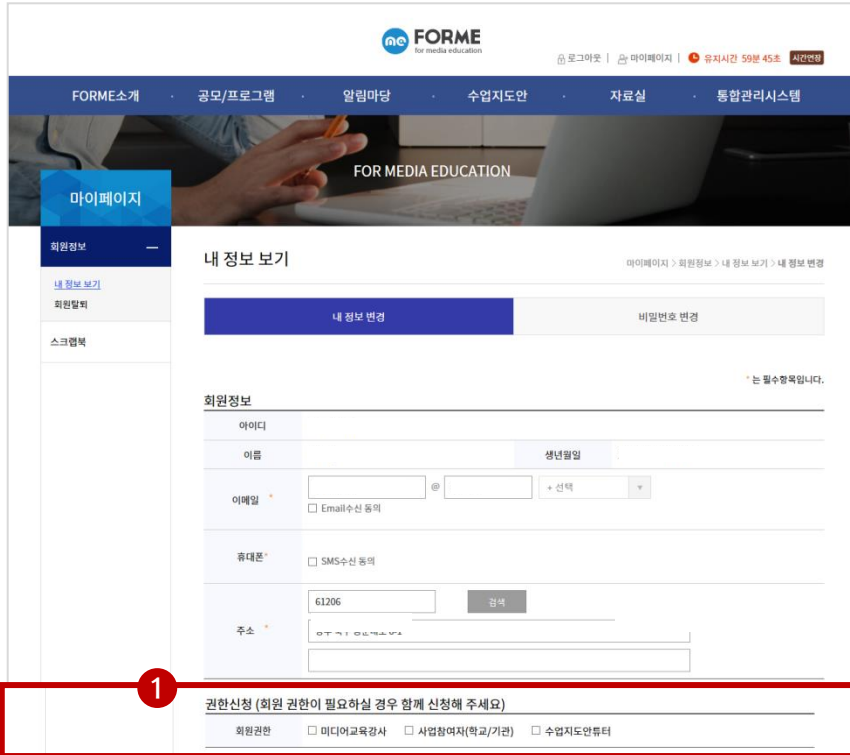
FORME
for media education

로그아웃 | 마이페이지 | 유지시간 59분 45초 시간연장

FORME소개 · 공모/프로그램 · 알림마당 · 수업지도안 · 자료실 · 통합관리시스템

FOR MEDIA EDUCATION

마이페이지

회원정보 —

내 정보 보기
회원탈퇴

스크랩북

내 정보 보기

마이페이지 > 회원정보 > 내 정보 보기 > 내 정보 변경

내 정보 변경 | 비밀번호 변경

* 는 필수항목입니다.

회원정보

| 아이디 | | | |
|---|---|---|---|
| 이름 | | 생년월일 | |
| 이메일 * | @ + 선택 ☐ Email수신 동의 | | |
| 휴대폰* | ☐ SMS수신 동의 | | |
| 주소 * | 61206 검색 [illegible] | | |

1

권한신청 (회원 권한이 필요하실 경우 함께 신청해 주세요)

회원권한 ☐ 미디어교육강사 ☐ 사업참여자(학교/기관) ☐ 수업지도안튜터